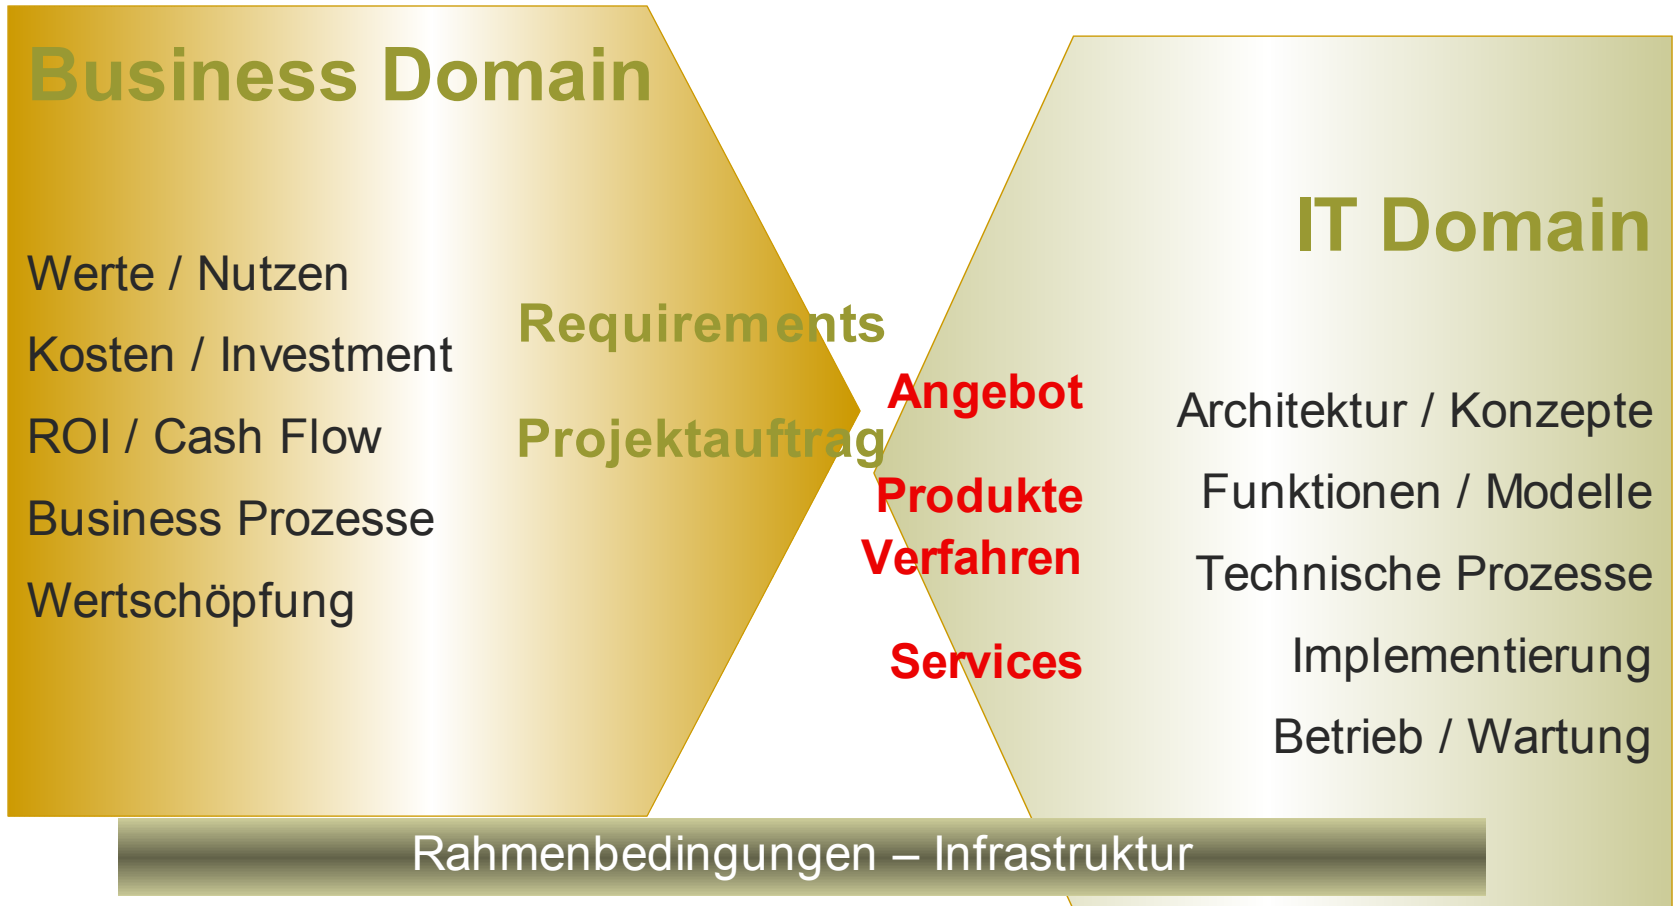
Business Domain

Werte / Nutzen

Kosten / Investment

ROI / Cash Flow

Business Prozesse

Wertschöpfung

Requirements

Projektauftrag

Angebot

Produkte

Verfahren

Services

IT Domain

Architektur / Konzepte

Funktionen / Modelle

Technische Prozesse

Implementierung

Betrieb / Wartung

Rahmenbedingungen – Infrastruktur